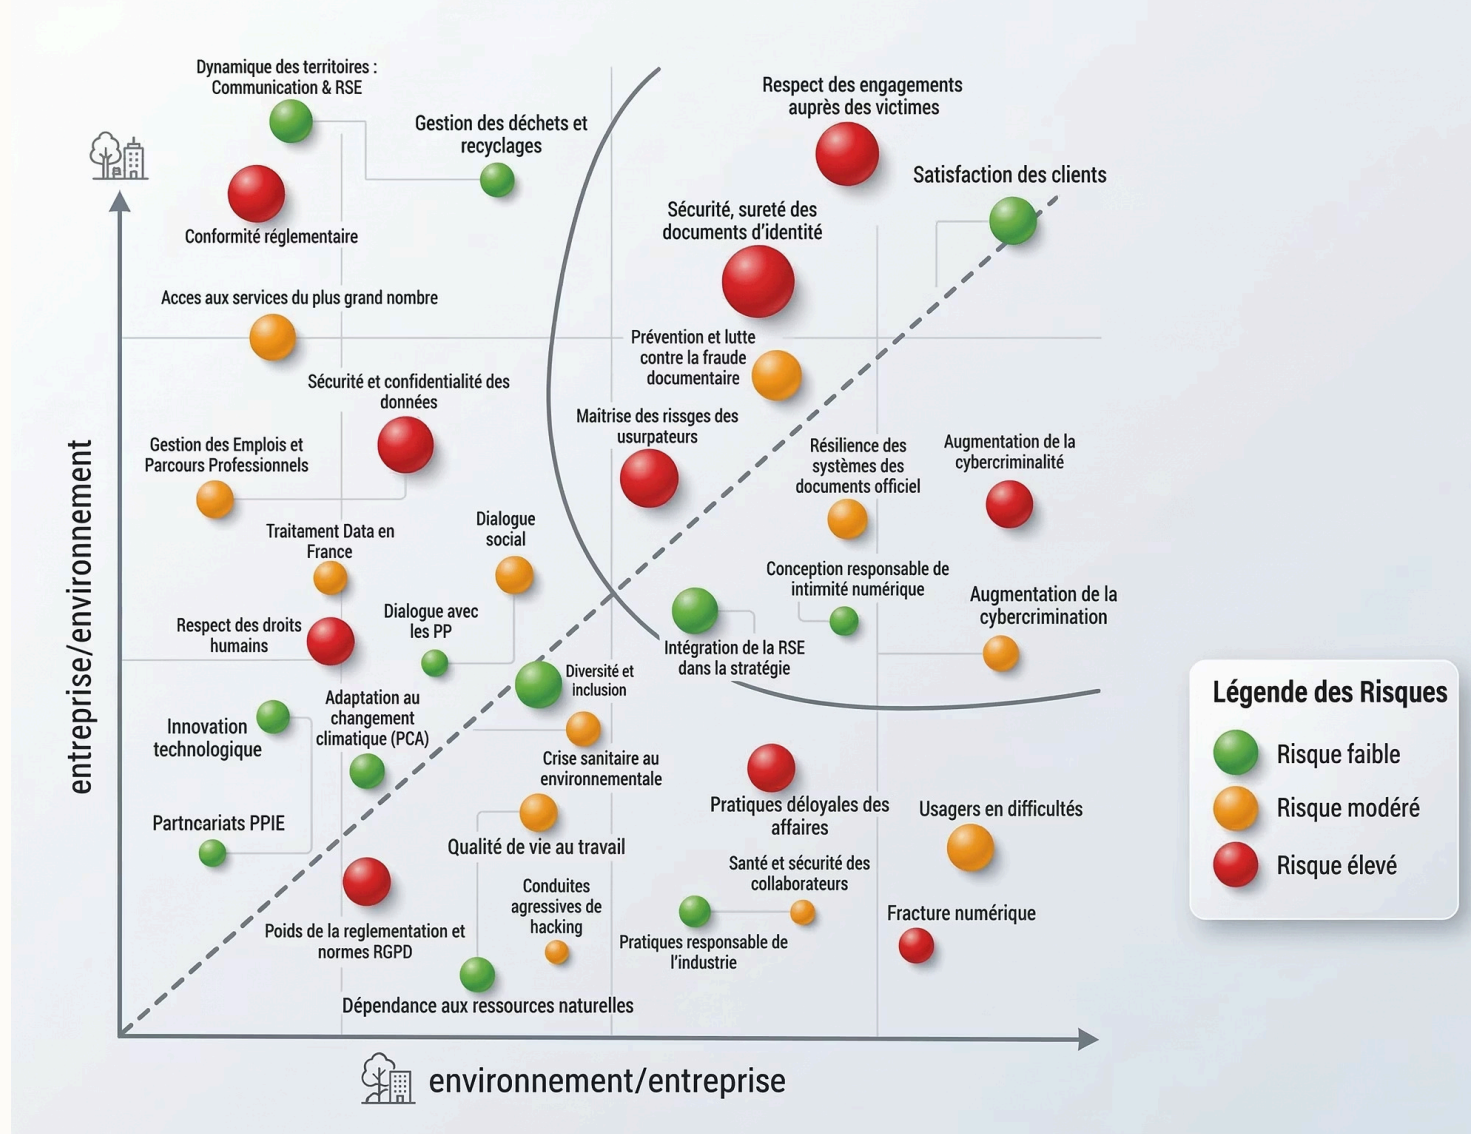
Dynamique des territoires : Communication & RSE

Gestion des déchets et recyclages

Respect des engagements auprès des victimes

Satisfaction des clients

Conformité réglementaire

Sécurité, sureté des documents d'identité

Acces aux services du plus grand nombre

Prévention et lutte contre la fraude documentaire

Sécurité et confidentialité des données

Maitrise des rissges des usurpateurs

Gestion des Emplois et Parcours Professionnels

Résilience des systèmes des documents officiel

Augmentation de la cybercriminalité

Traitement Data en France

Dialogue social

Conception responsable de intimité numérique

Respect des droits humains

Dialogue avec les PP

Augmentation de la cybercrimination

Intégration de la RSE dans la stratégie

Diversité et inclusion

Innovation technologique

Adaptation au changement climatique (PCA)

Crise sanitaire au environnementale

Pratiques déloyales des affaires

Usagers en difficultés

Partncariats PPIE

Qualité de vie au travail

Santé et sécurité des collaborateurs

Conduites agressives de hacking

Fracture numérique

Poids de la reglementation et normes RGPD

Pratiques responsable de l'industrie

Dépendance aux ressources naturelles

entreprise/environnement

environnement/entreprise

Légende des Risques

Risque faible

Risque modéré

Risque élevé